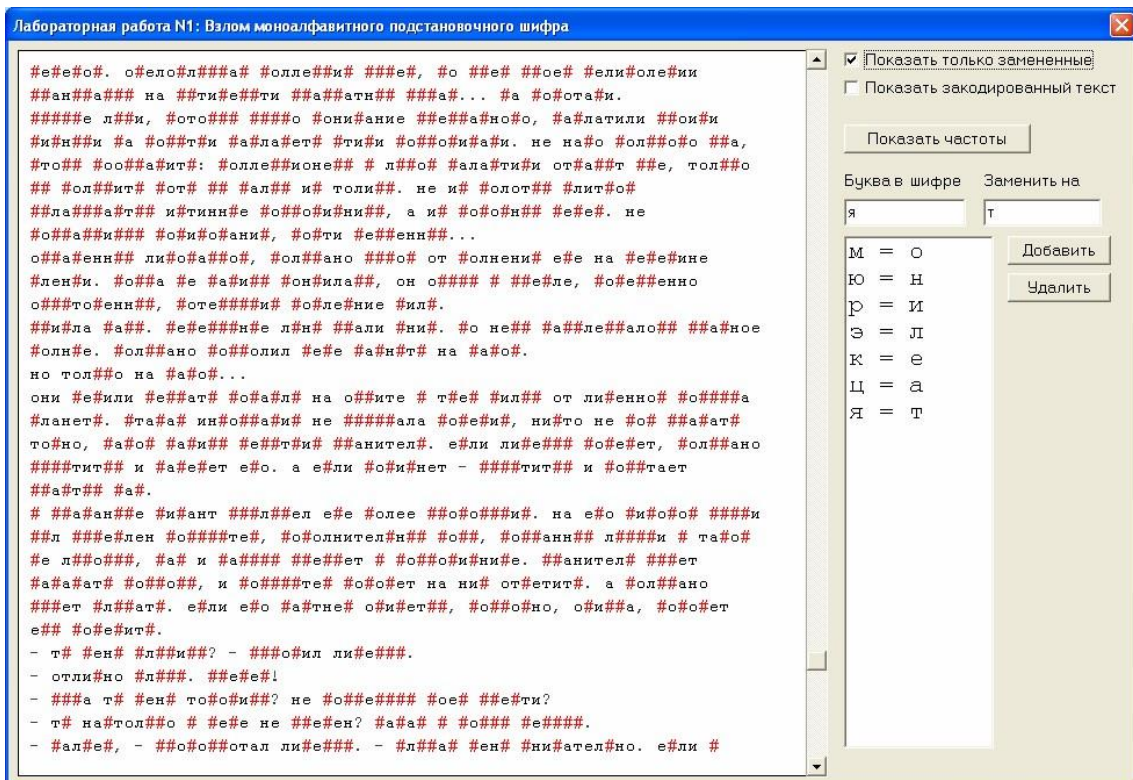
Лабораторная работа N1: Взлом моноалфавитного подстановочного шифра

#е#е#о#. о#ело#л###а# #олле##и# ###е#, #о ##е# ##ое# #ели#оле#ии ##ан##а### на ##ти#е##ти ##а##атн## ###а#... #а #о#ота#и.
#####е л##и, #то### ####о #они#ание ##е##а#но#о, #а#латили ##ои#и #и#н##и #а #о###т#и #а#ла#ет# #ти#и #о##о#и#а#и. не на#о #ол##о#о ##а, #то## #оо##а#ит#: #олле##ионе## # л##о# #ала#ти#и от#а##т ##е, тол##о ## #ол##ит# #от# ## #ал## и# толи##. не и# #олот## #лит#о# ##ла###а#т## и#тинн#е #о##о#и#ни##, а и# #о#о#н## #е#е#. не #о##а##и### #о#и#о#ани#, #о#ти #е##енн##...
о##а#енн## ли#о#а##о#, #ол##ано ###о# от #олнени# е#е на #е#е#ине #лен#и. #о##а #е #а#и## #он#ила##, он о#### # ##е#ле, #о#е##енно о###то#енн##, #оте####и# #о#ле#ние #ил#.
##и#ла #а##. #е#е###н#е л#н# ##али #ни#. #о не## #а##ле##ало## ##а#ное #олн#е. #ол##ано #о##олил #е#е #а#н#т# на #а#о#.
но тол##о на #а#о#...
они #е#или #е##ат# #о#а#л# на о##ите # т#е# #ил## от ли#енно# #о####а #ланет#. #та#а# ин#о##а#и# не #####ала #о#е#и#, ни#то не #о# ##а#ат# то#но, #а#о# #а#и## #е##т#и# ##анител#. е#ли ли#е### #о#е#ет, #ол##ано ####тит## и #а#е#ет е#о. а е#ли #о#и#нет - ####тит## и #о##таег ##а#т## #а#.
# ##а#ан##е #и#ант ###л##ел е#е #олее ##о#о###и#. на е#о #и#о#о# ####и #л ###е#лен #о####те#, #о#олнител#н## #о##, #о##анн## л####и # та#о# #е л##о###, #а# и #а#### #е##ет # #о##о#и#ни#е. ##анител# ###ет #а#а#ат# #о##о##, и #о####те# #о#о#ет на ни# от#етит#. а #ол##ано ###ет #л##ат#. е#ли е#о #а#тне# о#и#ет##, #о##о#но, о#и##а, #о#о#ет е## #о#е#ит#.
- т# #ен# #л##и##? - ###о#ил ли#е###.
- отли#но #л###. ##е#е#!
- ###а т# #ен# то#о#и##? не #о##е#### #ое# ##е#ти?
- т# на#тол##о # #е#е не ##е#ен? #а#а# # #о### #е####.
- #ал#е#, - ##о#о##отал ли#е###. - #л##а# #ен# #ни#ател#но. е#ли #

☑ Показать только замененные
☐ Показать закодированный текст
Показать частоты
Буква в шифре
Заменить на
я
т
м = о
ю = н
р = и
э = л
к = е
ц = а
я = т
Добавить
Удалить